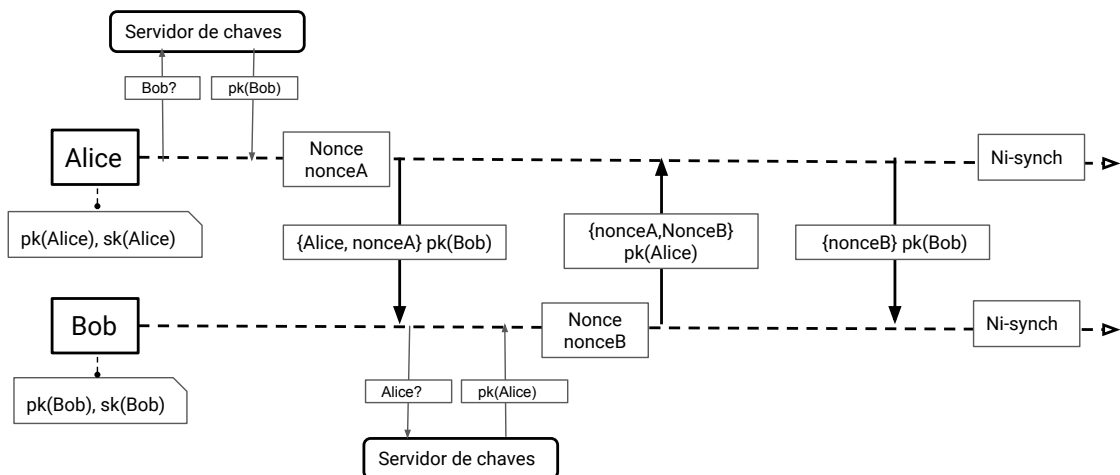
Servidor de chaves

Bob?

pk(Bob)

Alice

Nonce nonceA

Ni-synch

pk(Alice), sk(Alice)

{Alice, nonceA} pk(Bob)

{nonceA,NonceB} pk(Alice)

{nonceB} pk(Bob)

Bob

Nonce nonceB

Ni-synch

pk(Bob), sk(Bob)

Alice?

pk(Alice)

Servidor de chaves